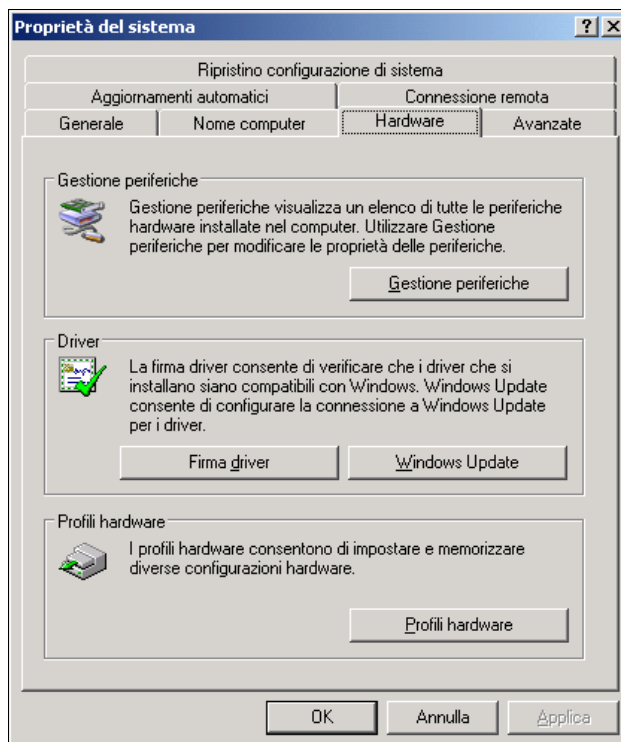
Proprietà del sistema
? X

Ripristino configurazione di sistema
Aggiornamenti automatici
Connessione remota
Generale
Nome computer
Hardware
Avanzate

Gestione periferiche

Gestione periferiche visualizza un elenco di tutte le periferiche hardware installate nel computer. Utilizzare Gestione periferiche per modificare le proprietà delle periferiche.

Gestione periferiche

Driver

La firma driver consente di verificare che i driver che si installano siano compatibili con Windows. Windows Update consente di configurare la connessione a Windows Update per i driver.

Firma driver
Windows Update

Profili hardware

I profili hardware consentono di impostare e memorizzare diverse configurazioni hardware.

Profili hardware

OK
Annulla
Applica